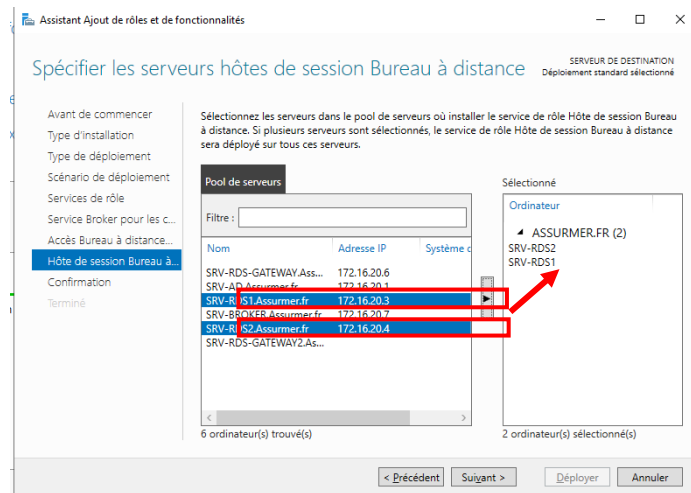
Assistant Ajout de rôles et de fonctionnalités

Spécifier les serveurs hôtes de session Bureau à distance

SERVEUR DE DESTINATION
Déploiement standard sélectionné

Avant de commencer
Type d'installation
Type de déploiement
Scénario de déploiement
Services de rôle
Service Broker pour les c...
Accès Bureau à distance...
Hôte de session Bureau à...
Confirmation
Terminé

Sélectionnez les serveurs dans le pool de serveurs où installer le service de rôle Hôte de session Bureau à distance. Si plusieurs serveurs sont sélectionnés, le service de rôle Hôte de session Bureau à distance sera déployé sur tous ces serveurs.

Pool de serveurs

Filtre :

| Nom | Adresse IP | Système d |
|---|---|---|
| SRV-RDS-GATEWAY.Ass... | 172.16.20.6 | |
| SRV-AD.Assurmer.fr | 172.16.20.1 | |
| SRV-RDS1.Assurmer.fr | 172.16.20.3 | |
| SRV-BROKER.Assurmer.fr | 172.16.20.7 | |
| SRV-RDS2.Assurmer.fr | 172.16.20.4 | |
| SRV-RDS-GATEWAY2.As... | | |

6 ordinateur(s) trouvé(s)

Sélectionné

Ordinateur

ASSURMER.FR (2)
SRV-RDS2
SRV-RDS1

2 ordinateur(s) sélectionné(s)

< Précédent Suivant > Déployer Annuler